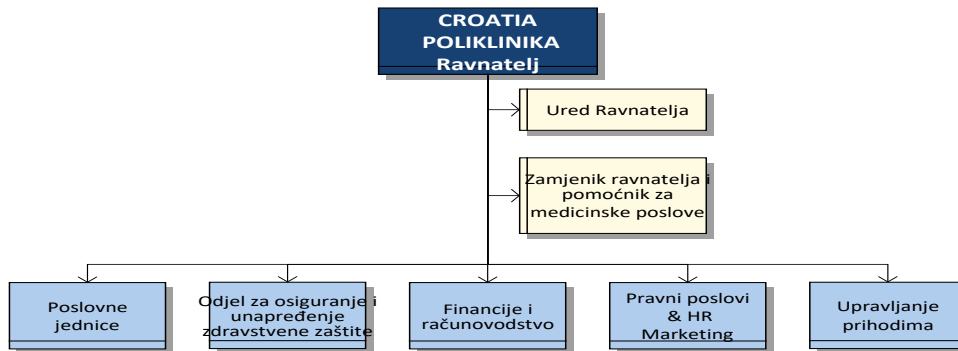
CROATIA POLIKLINIKA Ravnatelj

Ured Ravnatelja

Zamjenik ravnatelja i pomoćnik za medicinske poslove

Poslovne jednice

Odjel za osiguranje i unapređenje zdravstvene zaštite

Financije i računovodstvo

Pravni poslovi & HR Marketing

Upravljanje prihodima